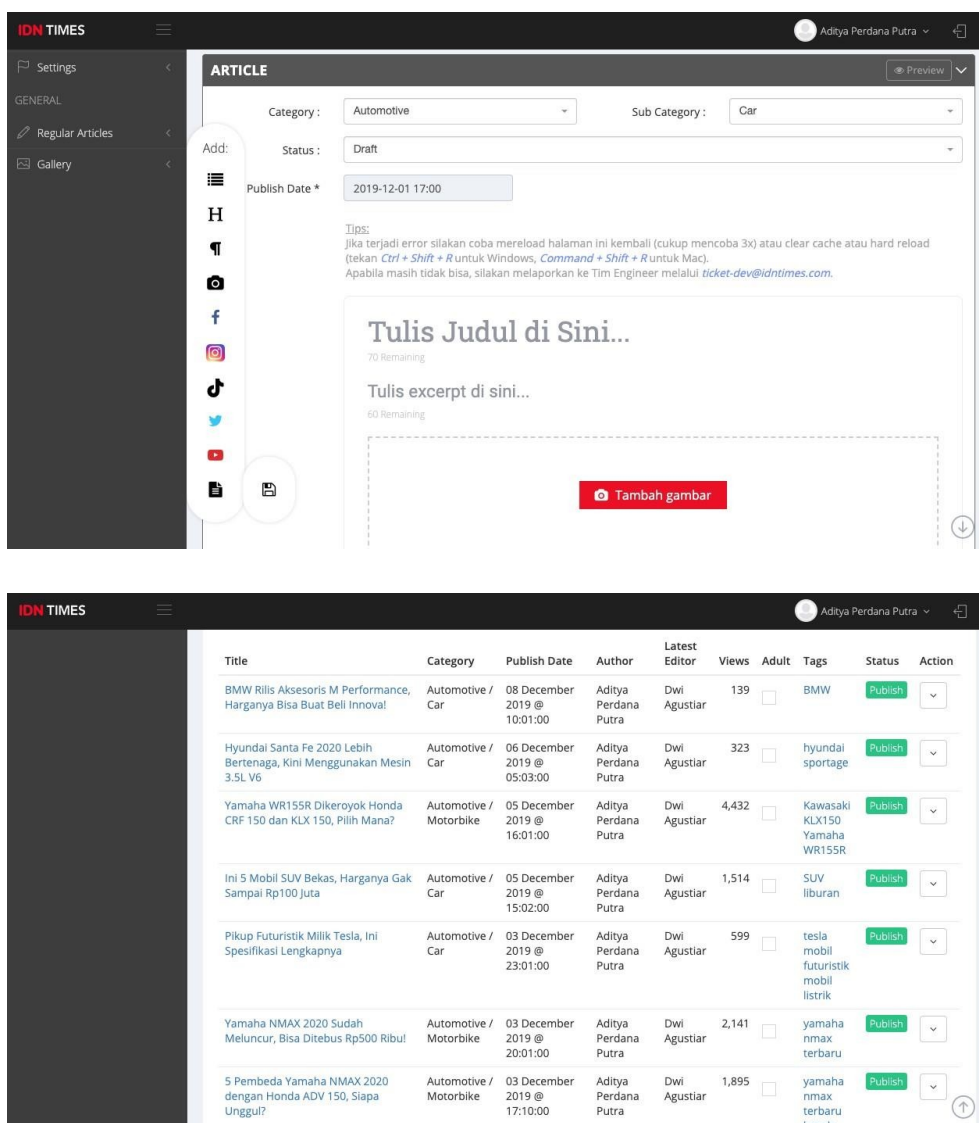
IDN TIMES

Aditya Perdana Putra

Settings

GENERAL

Regular Articles

Gallery

ARTICLE

Preview

Category : Automotive

Sub Category : Car

Add:

Status : Draft

Publish Date * 2019-12-01 17:00

Tips:
Jika terjadi error silakan coba mereload halaman ini kembali (cukup mencoba 3x) atau clear cache atau hard reload (tekan *Ctrl + Shift + R* untuk Windows, *Command + Shift + R* untuk Mac).
Apabila masih tidak bisa, silakan melaporkan ke Tim Engineer melalui *ticket-dev@idntimes.com*.

Tulis Judul di Sini...

70 Remaining

Tulis excerpt di sini...

60 Remaining

Tambah gambar

IDN TIMES

Aditya Perdana Putra

| Title | Category | Publish Date | Author | Latest Editor | Views | Adult | Tags | Status | Action |
|---|---|---|---|---|---|---|---|---|---|
| BMW Rilis Aksesoris M Performance, Harganya Bisa Buat Beli Innova! | Automotive / Car | 08 December 2019 @ 10:01:00 | Aditya Perdana Putra | Dwi Agustiar | 139 | | BMW | Publish | |
| Hyundai Santa Fe 2020 Lebih Bertenaga, Kini Menggunakan Mesin 3.5L V6 | Automotive / Car | 06 December 2019 @ 05:03:00 | Aditya Perdana Putra | Dwi Agustiar | 323 | | hyundai sportage | Publish | |
| Yamaha WR155R Dikeroyok Honda CRF 150 dan KLX 150, Pilih Mana? | Automotive / Motorbike | 05 December 2019 @ 16:01:00 | Aditya Perdana Putra | Dwi Agustiar | 4,432 | | Kawasaki KLX150 Yamaha WR155R | Publish | |
| Ini 5 Mobil SUV Bekas, Harganya Gak Sampai Rp100 Juta | Automotive / Car | 05 December 2019 @ 15:02:00 | Aditya Perdana Putra | Dwi Agustiar | 1,514 | | SUV liburan | Publish | |
| Pikup Futuristik Milik Tesla, Ini Spesifikasi Lengkapnya | Automotive / Car | 03 December 2019 @ 23:01:00 | Aditya Perdana Putra | Dwi Agustiar | 599 | | tesla mobil futuristik mobil listrik | Publish | |
| Yamaha NMAX 2020 Sudah Meluncur, Bisa Ditebus Rp500 Ribu! | Automotive / Motorbike | 03 December 2019 @ 20:01:00 | Aditya Perdana Putra | Dwi Agustiar | 2,141 | | yamaha nmax terbaru | Publish | |
| 5 Pembeda Yamaha NMAX 2020 dengan Honda ADV 150, Siapa Unggul? | Automotive / Motorbike | 03 December 2019 @ 17:10:00 | Aditya Perdana Putra | Dwi Agustiar | 1,895 | | yamaha nmax terbaru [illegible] | Publish | |